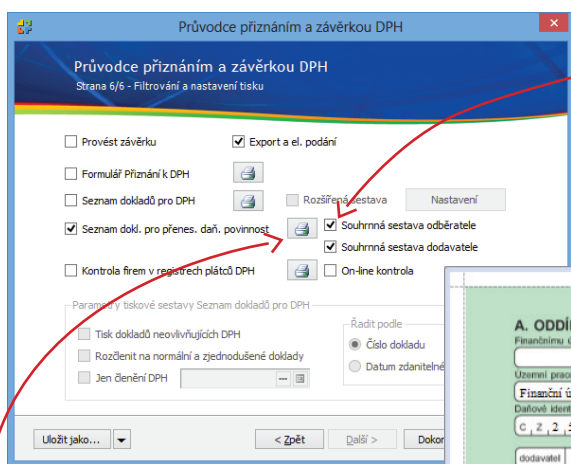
Průvodce přiznáním a závěrkou DPH

Průvodce přiznáním a závěrkou DPH
Strana 6/6 - Filtrování a nastavení tisku

Provést závěrku
Export a el. podání
Formulář Přiznání k DPH
Seznam dokladů pro DPH
Rozšířená sestava
Nastavení
Seznam dokl. pro přenes. daň. povinnost
Souhrnná sestava odběratele
Souhrnná sestava dodavatele
Kontrola firem v registrech plátců DPH
On-line kontrola

Parametry tiskové sestavy Seznam dokladů pro DPH
Tisk dokladů neovlivňujících DPH
Rozčlenit na normální a zjednodušené doklady
Jen členění DPH
Řadit podle
Číslo dokladu
Datum zdanitelné

Uložit jako...
< Zpět
Další >
Dokon

A. ODDÍ
Finančnímu ú
Územní praco
Finanční ú
Daňové ident
C Z 2 5
dodavatel